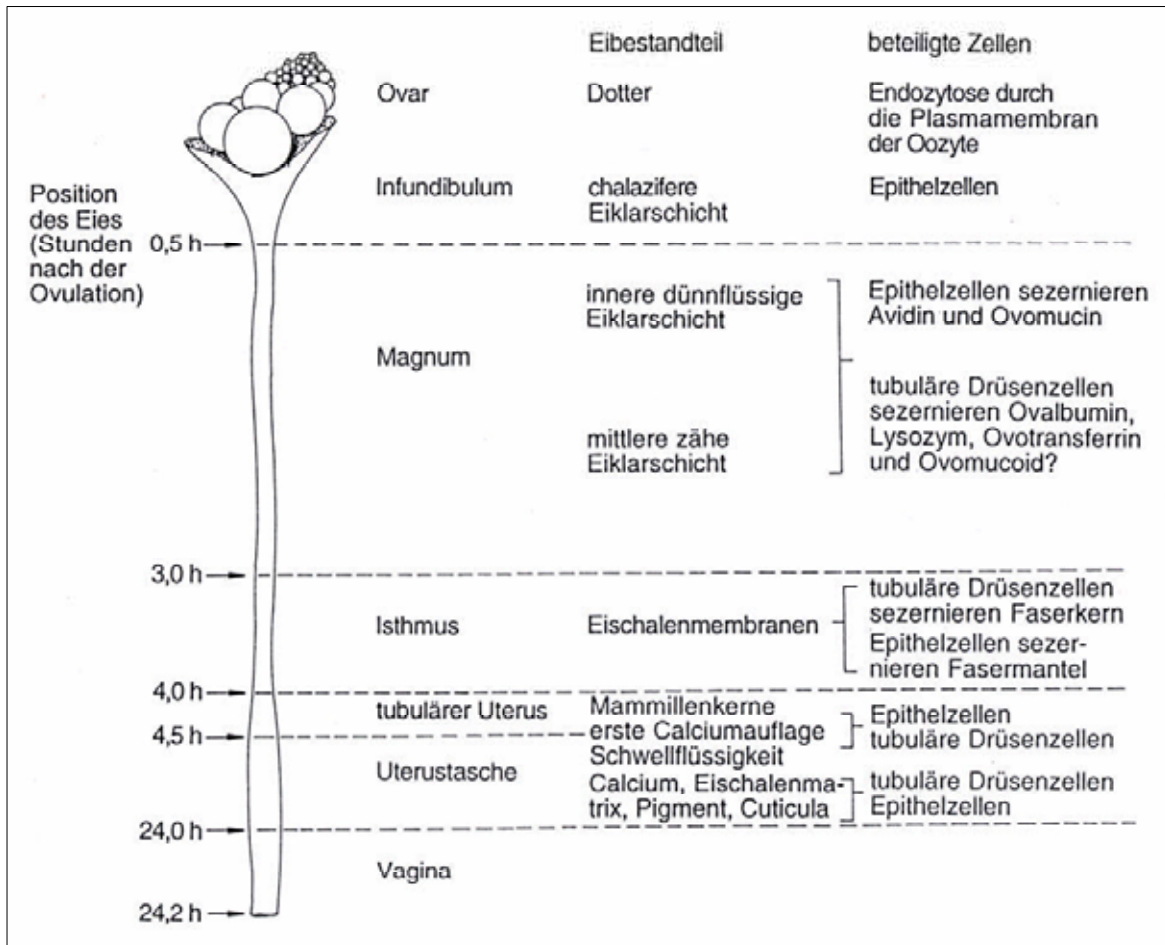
Eibestandteil

beteiligte Zellen

Ovar

Dotter

Endozytose durch die Plasmamembran der Oozyte

Position des Eies (Stunden nach der Ovulation)

Infundibulum

chalazifere Eiklarschicht

Epithelzellen

0,5 h

Magnum

innere dünnflüssige Eiklarschicht

Epithelzellen sezernieren Avidin und Ovomucin

mittlere zähe Eiklarschicht

tubuläre Drüsenzellen sezernieren Ovalbumin, Lysozym, Ovotransferrin und Ovomucoid?

3,0 h

Isthmus

Eischalenmembranen

tubuläre Drüsenzellen sezernieren Faserkern

Epithelzellen sezernieren Fasermantel

4,0 h

tubulärer Uterus

Mammillenkerne erste Calciumauflage

Epithelzellen tubuläre Drüsenzellen

4,5 h

Schwellflüssigkeit

Uterustasche

Calcium, Eischalenmatrix, Pigment, Cuticula

tubuläre Drüsenzellen Epithelzellen

24,0 h

Vagina

24,2 h